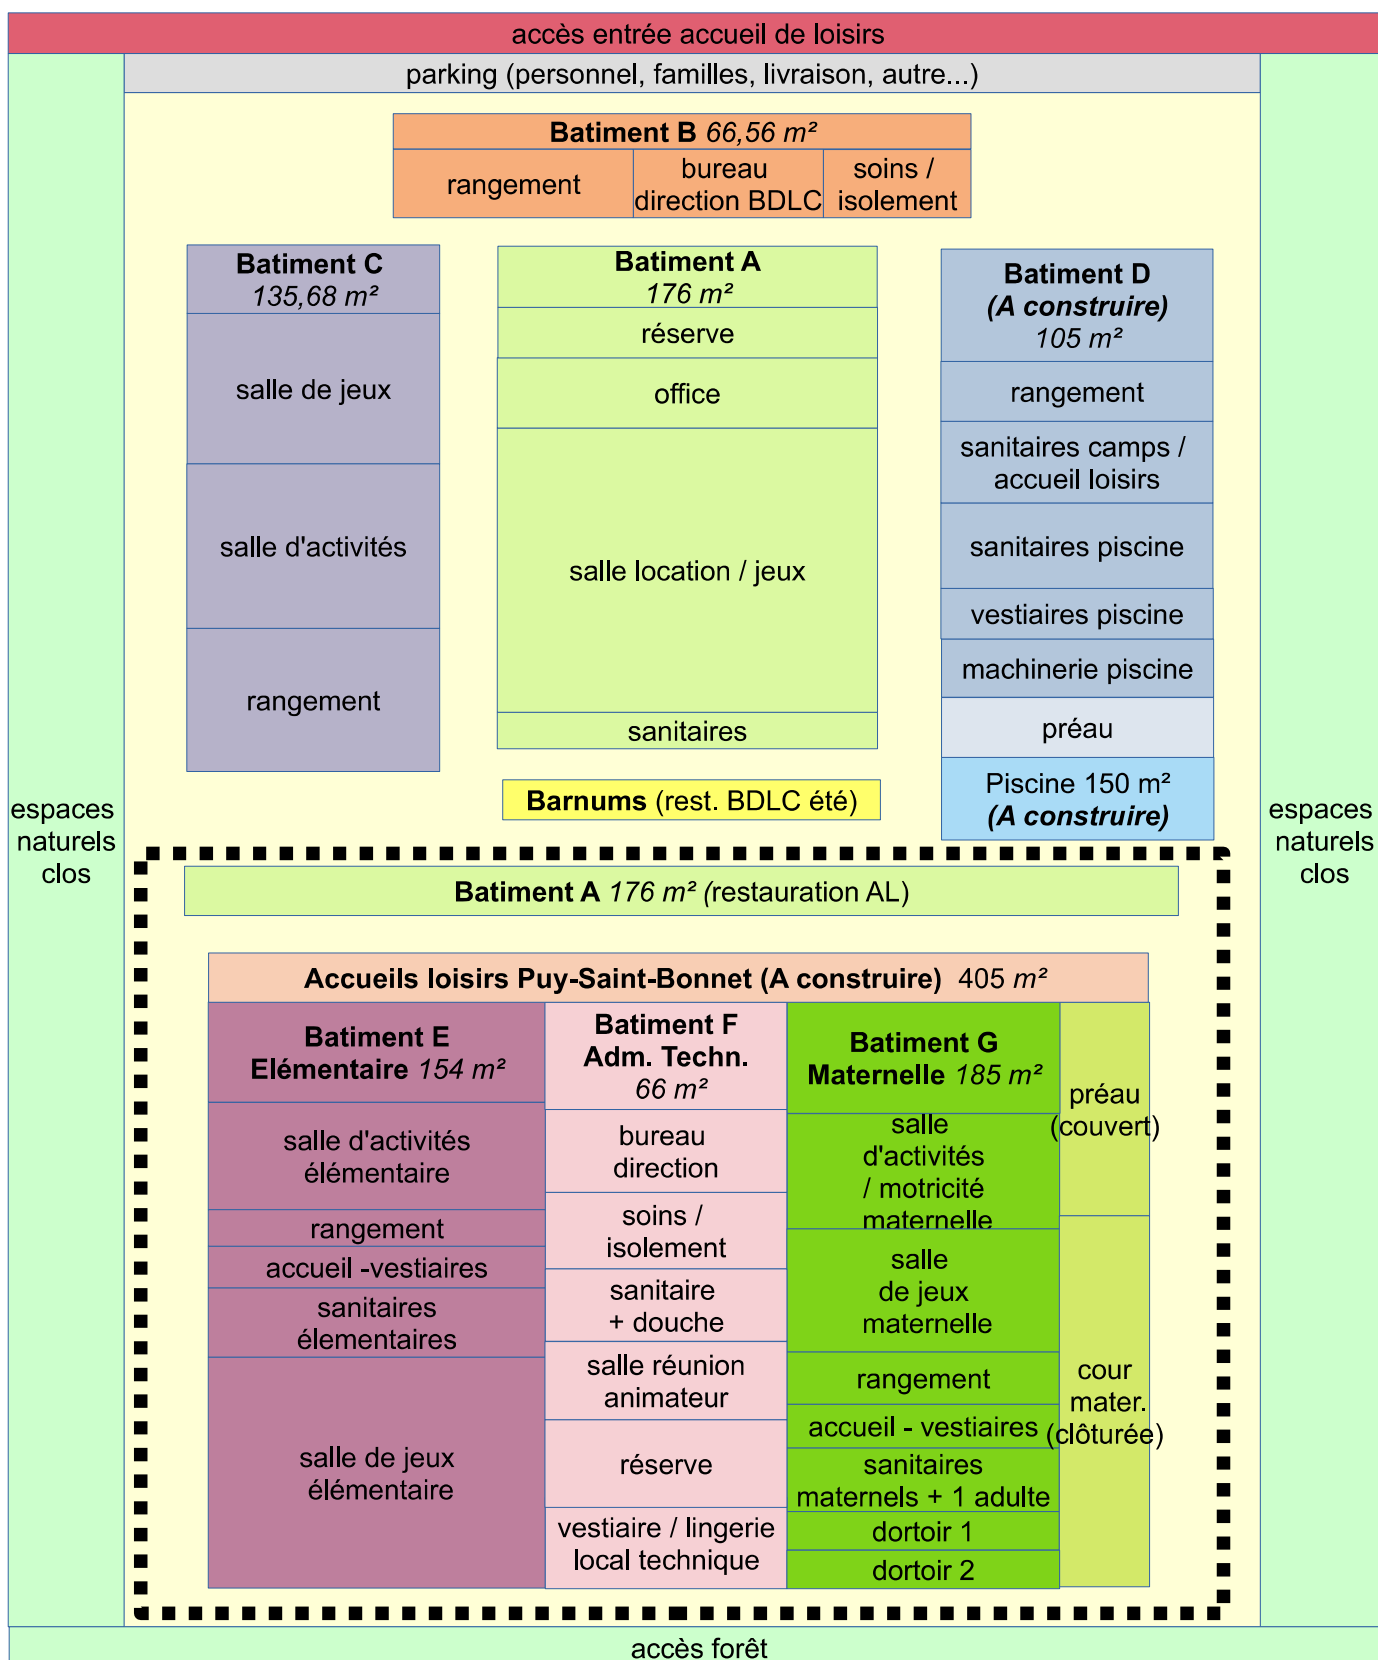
accès entrée accueil de loisirs

parking (personnel, familles, livraison, autre...)

Batiment B 66,56 m²

rangement

bureau direction BDLC

soins / isolement

Batiment C 135,68 m²

salle de jeux

salle d'activités

rangement

Batiment A 176 m²

réserve

office

salle location / jeux

sanitaires

Batiment D (A construire) 105 m²

rangement

sanitaires camps / accueil loisirs

sanitaires piscine

vestiaires piscine

machinerie piscine

préau

Piscine 150 m² (A construire)

Barnums (rest. BDLC été)

espaces naturels clos

espaces naturels clos

Batiment A 176 m² (restauration AL)

Accueils loisirs Puy-Saint-Bonnet (A construire) 405 m²

Batiment E Elémentaire 154 m²

salle d'activités élémentaire

rangement

accueil -vestiaires

sanitaires élementaires

salle de jeux élémentaire

Batiment F Adm. Techn. 66 m²

bureau direction

soins / isolement

sanitaire + douche

salle réunion animateur

réserve

vestiaire / lingerie local technique

Batiment G Maternelle 185 m²

salle d'activités / motricité maternelle

salle de jeux maternelle

rangement

accueil - vestiaires

sanitaires maternels + 1 adulte

dortoir 1

dortoir 2

préau (couvert)

cour mater. (clôturée)

accès forêt